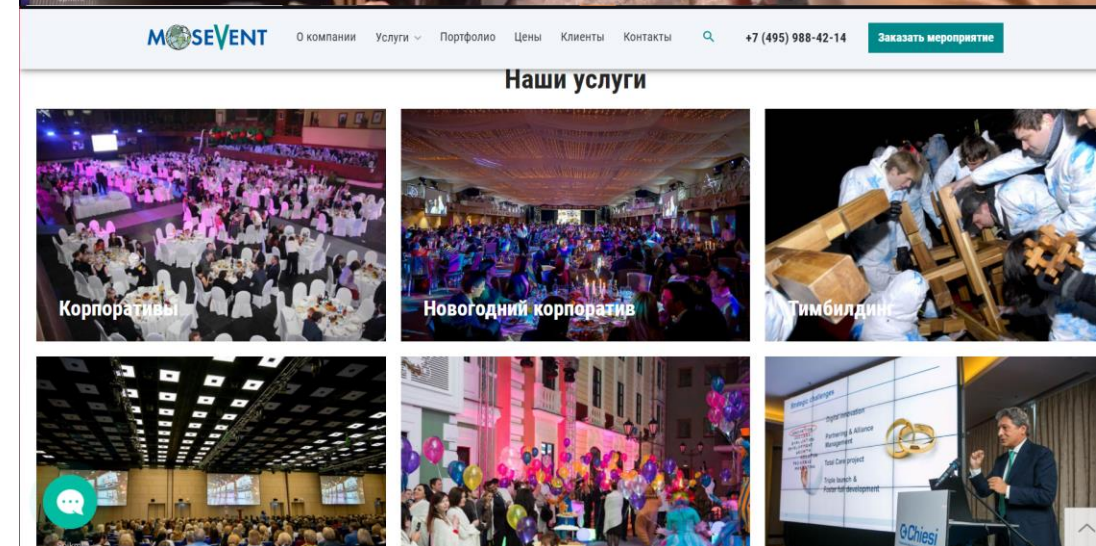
MOSEVENT О компании Услуги Портфолио Цены Клиенты Контакты +7 (495) 988-42-14 Заказать мероприятие

Наши услуги

Корпоративы

Новогодний корпоратив

Тимбилдинг

Strategic challenges
Digital innovation
Partnering & Alliance Management
Total Care project
Triple launch & Poster full development

Chiesi